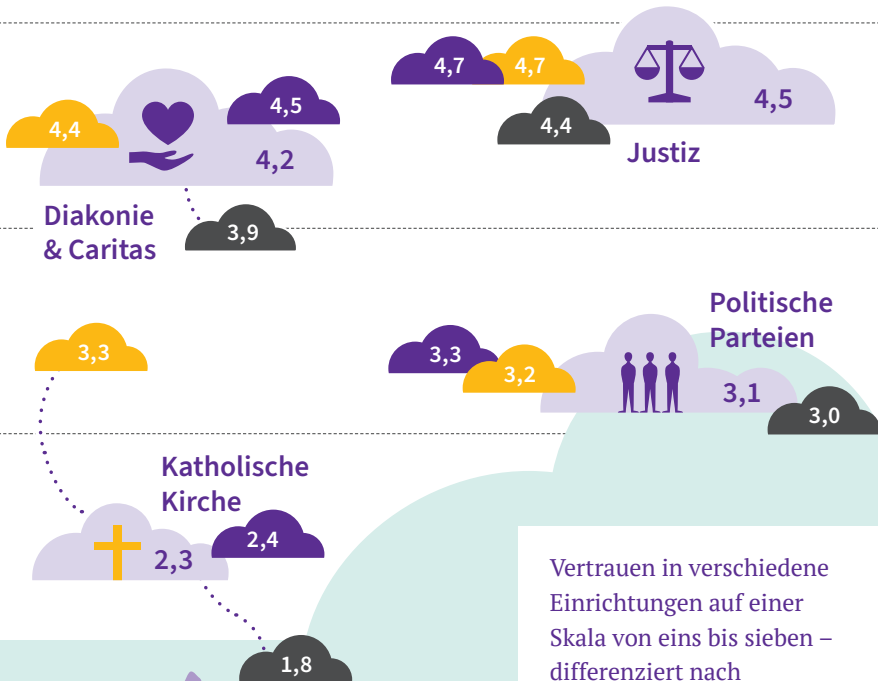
4,7
4,7
4,5
4,4
Justiz

4,4
4,5
4,2
Diakonie & Caritas
3,9

Politische Parteien
3,3
3,3
3,2
3,1
3,0

Katholische Kirche
2,4
2,3
1,8

Vertrauen in verschiedene Einrichtungen auf einer Skala von eins bis sieben – differenziert nach